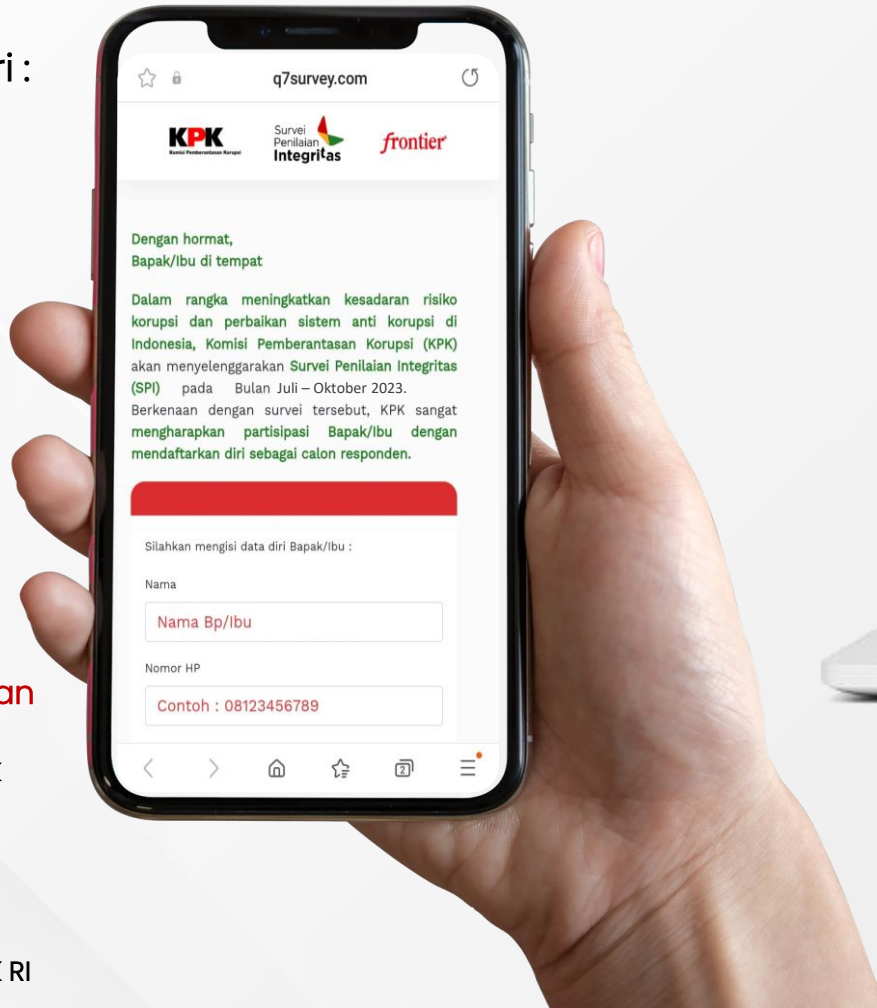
ri :

an

t

K RI

q7survey.com

KPK
Komisi Pemberantasan Korupsi

Survei Penilaian Integritas

frontier

Dengan hormat,
Bapak/Ibu di tempat

Dalam rangka meningkatkan kesadaran risiko korupsi dan perbaikan sistem anti korupsi di Indonesia, Komisi Pemberantasan Korupsi (KPK) akan menyelenggarakan Survei Penilaian Integritas (SPI) pada Bulan Juli – Oktober 2023. Berkenaan dengan survei tersebut, KPK sangat mengharapkan partisipasi Bapak/Ibu dengan mendaftarkan diri sebagai calon responden.

Silahkan mengisi data diri Bapak/Ibu :

Nama

Nama Bp/Ibu

Nomor HP

Contoh : 08123456789

2